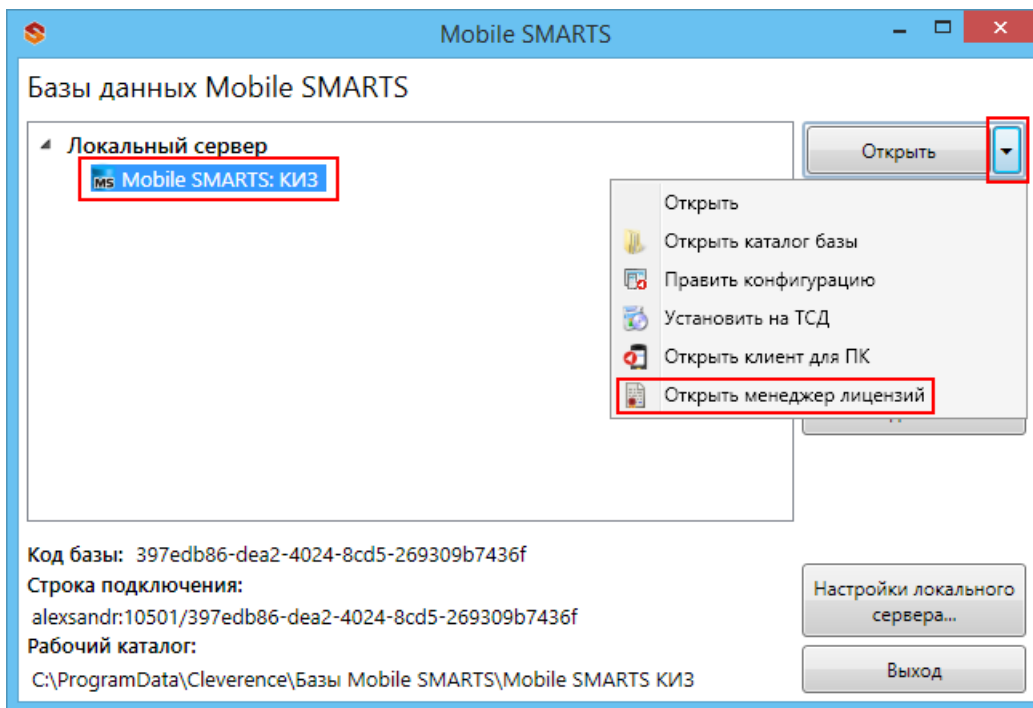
Mobile SMARTS

Базы данных Mobile SMARTS

Локальный сервер

MS Mobile SMARTS: КИЗ

Открыть

Открыть

Открыть каталог базы

Править конфигурацию

Установить на ТСД

Открыть клиент для ПК

Открыть менеджер лицензий

Код базы: 397edb86-dea2-4024-8cd5-269309b7436f

Строка подключения:

alexsandr:10501/397edb86-dea2-4024-8cd5-269309b7436f

Рабочий каталог:

C:\ProgramData\Cleverence\Базы Mobile SMARTS\Mobile SMARTS КИЗ

Настройки локального сервера...

Выход